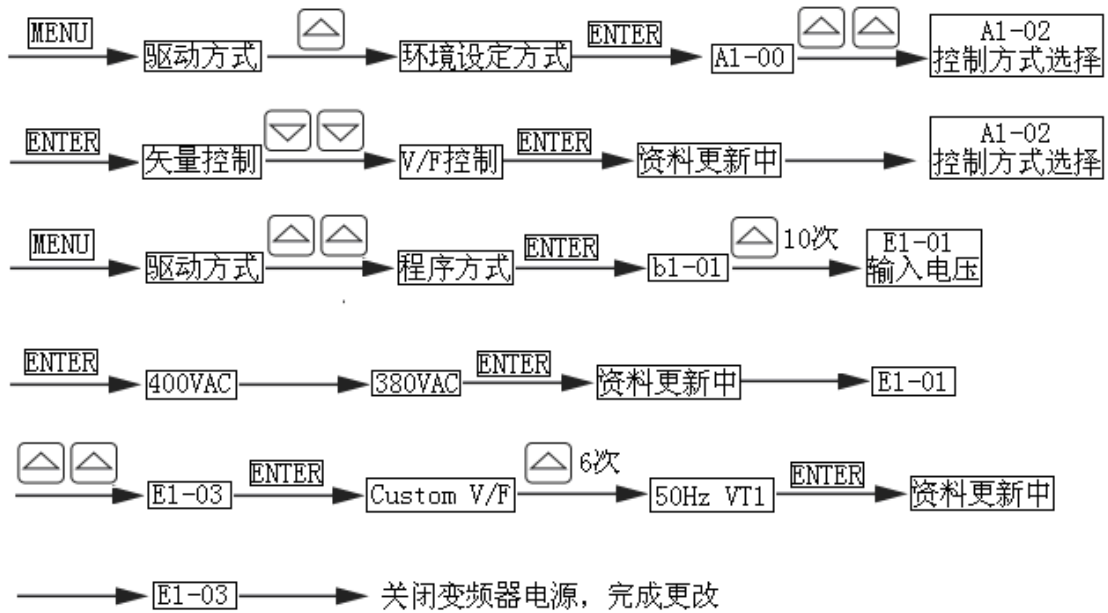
MENU 驱动方式 环境设定方式 ENTER A1-00 A1-02 控制方式选择

ENTER 矢量控制 V/F控制 ENTER 资料更新中 A1-02 控制方式选择

MENU 驱动方式 程序方式 ENTER b1-01 10次 E1-01 输入电压

ENTER 400VAC 380VAC ENTER 资料更新中 E1-01

E1-03 ENTER Custom V/F 6次 50Hz VT1 ENTER 资料更新中

E1-03 关闭变频器电源，完成更改